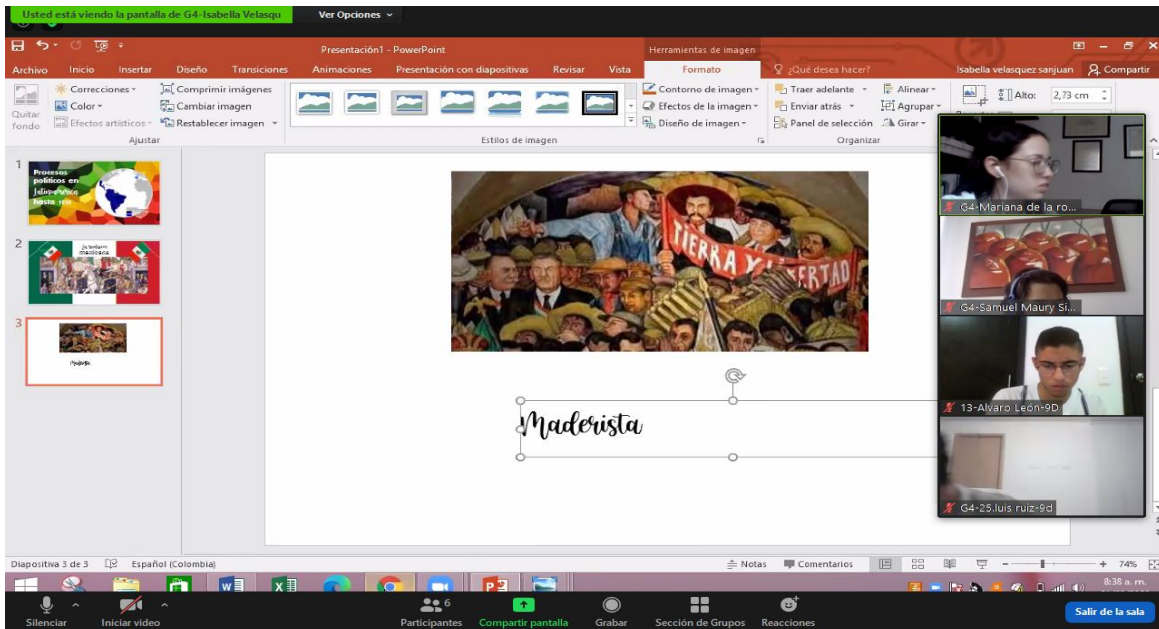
Usted está viendo la pantalla de G4-Isabella Velasqu

Ver Opciones

Presentación1 - PowerPoint

Herramientas de imagen

Archivo Inicio Insertar Diseño Transiciones Animaciones Presentación con diapositivas Revisar Vista Formato ¿Qué desea hacer? Isabella velasquez sanjuan Compartir

Quitar fondo

Correcciones

Color

Efectos artísticos

Comprimir imágenes

Cambiar imagen

Restablecer imagen

Ajustar

Estilos de imagen

Contorno de imagen

Efectos de la imagen

Diseño de imagen

Traer adelante

Enviar atrás

Panel de selección

Alinear

Agrupar

Girar

Organizar

Alto: 2,73 cm

1

Procesos políticos en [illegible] hasta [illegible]

2

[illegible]

3

Maderista

TIERRA Y LIBERTAD

Maderista

G4-Mariana de la ro...

G4-Samuel Maury Si...

13-Alvaro León-9D

G4-25.luis ruiz-9d

Diapositiva 3 de 3 Español (Colombia)

Notas Comentarios 74%

8:38 a. m.

Silenciar Iniciar video Participantes 6 Compartir pantalla Grabar Sección de Grupos Reacciones Salir de la sala